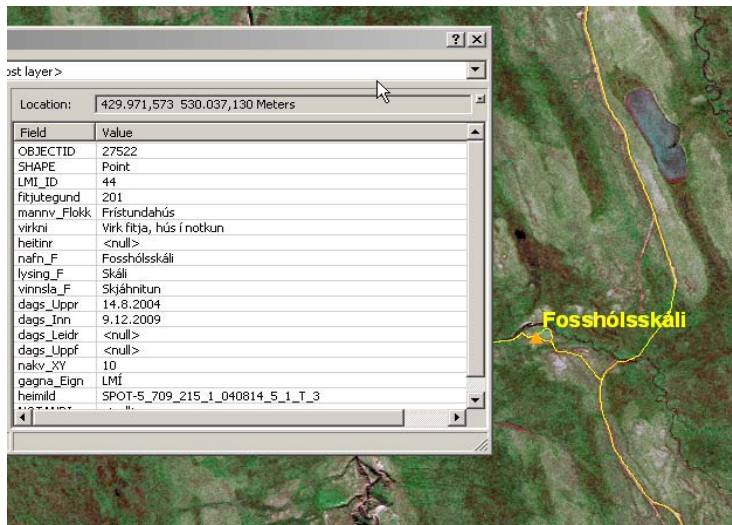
?|×

ost layer>

Location: 429.971,573 530.037,130 Meters

| Field | Value |
|---|---|
| OBJECTID | 27522 |
| SHAPE | Point |
| LMI_ID | 44 |
| fitjutegund | 201 |
| mannv_Flokk | Frístundahús |
| virkni | Virk fitja, hús í notkun |
| heitinr | <null> |
| nafn_F | Fosshólsskáli |
| lysing_F | Skáli |
| vinnsla_F | Skjáhnitun |
| dags_Uppr | 14.8.2004 |
| dags_Inn | 9.12.2009 |
| dags_Leidr | <null> |
| dags_Uppf | <null> |
| nakv_XY | 10 |
| gagna_Eign | LMÍ |
| heimild | SPOT-5_709_215_1_040814_5_1_T_3 |
| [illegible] | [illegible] |

Fosshólsskáli